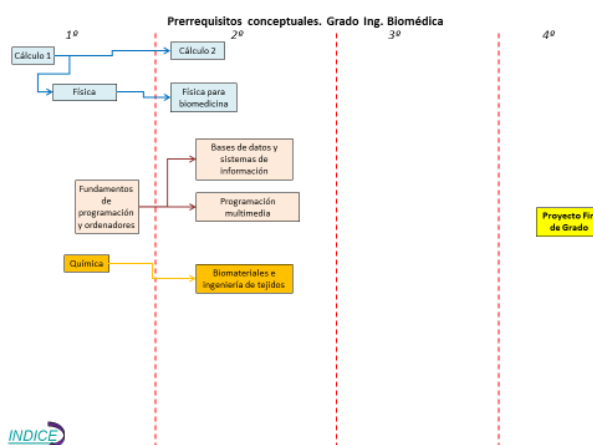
Prerrequisitos conceptuales. Grado Ing. Biomédica

1º

2º

3º

4º

Cálculo 1

Cálculo 2

Física

Física para biomedicina

Bases de datos y sistemas de información

Fundamentos de programación y ordenadores

Programación multimedia

Proyecto Fi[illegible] de Grado

Química

Biomateriales e Ingeniería de tejidos

INDICE